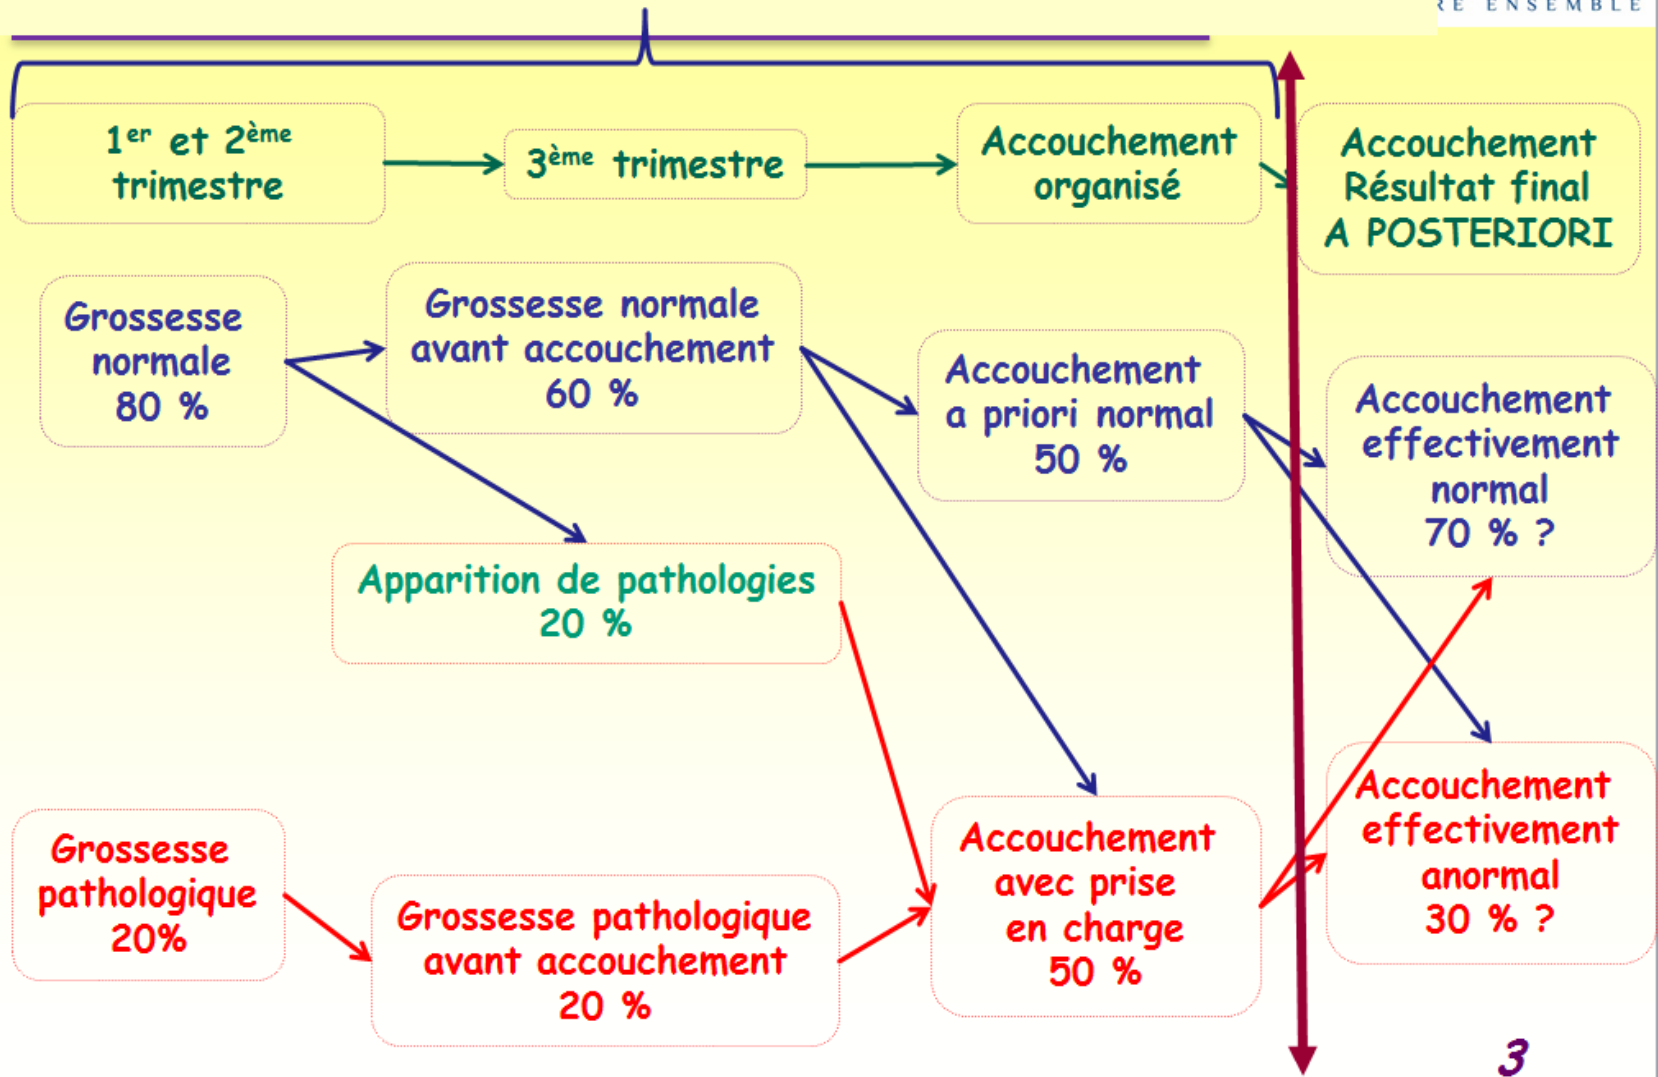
RE ENSEMBLE

1$^{er}$ et 2$^{ème}$ trimestre

3$^{ème}$ trimestre

Accouchement organisé

Accouchement Résultat final A POSTERIORI

Grossesse normale 80 %

Grossesse normale avant accouchement 60 %

Accouchement a priori normal 50 %

Accouchement effectivement normal 70 % ?

Apparition de pathologies 20 %

Accouchement effectivement anormal 30 % ?

Grossesse pathologique 20%

Grossesse pathologique avant accouchement 20 %

Accouchement avec prise en charge 50 %

3